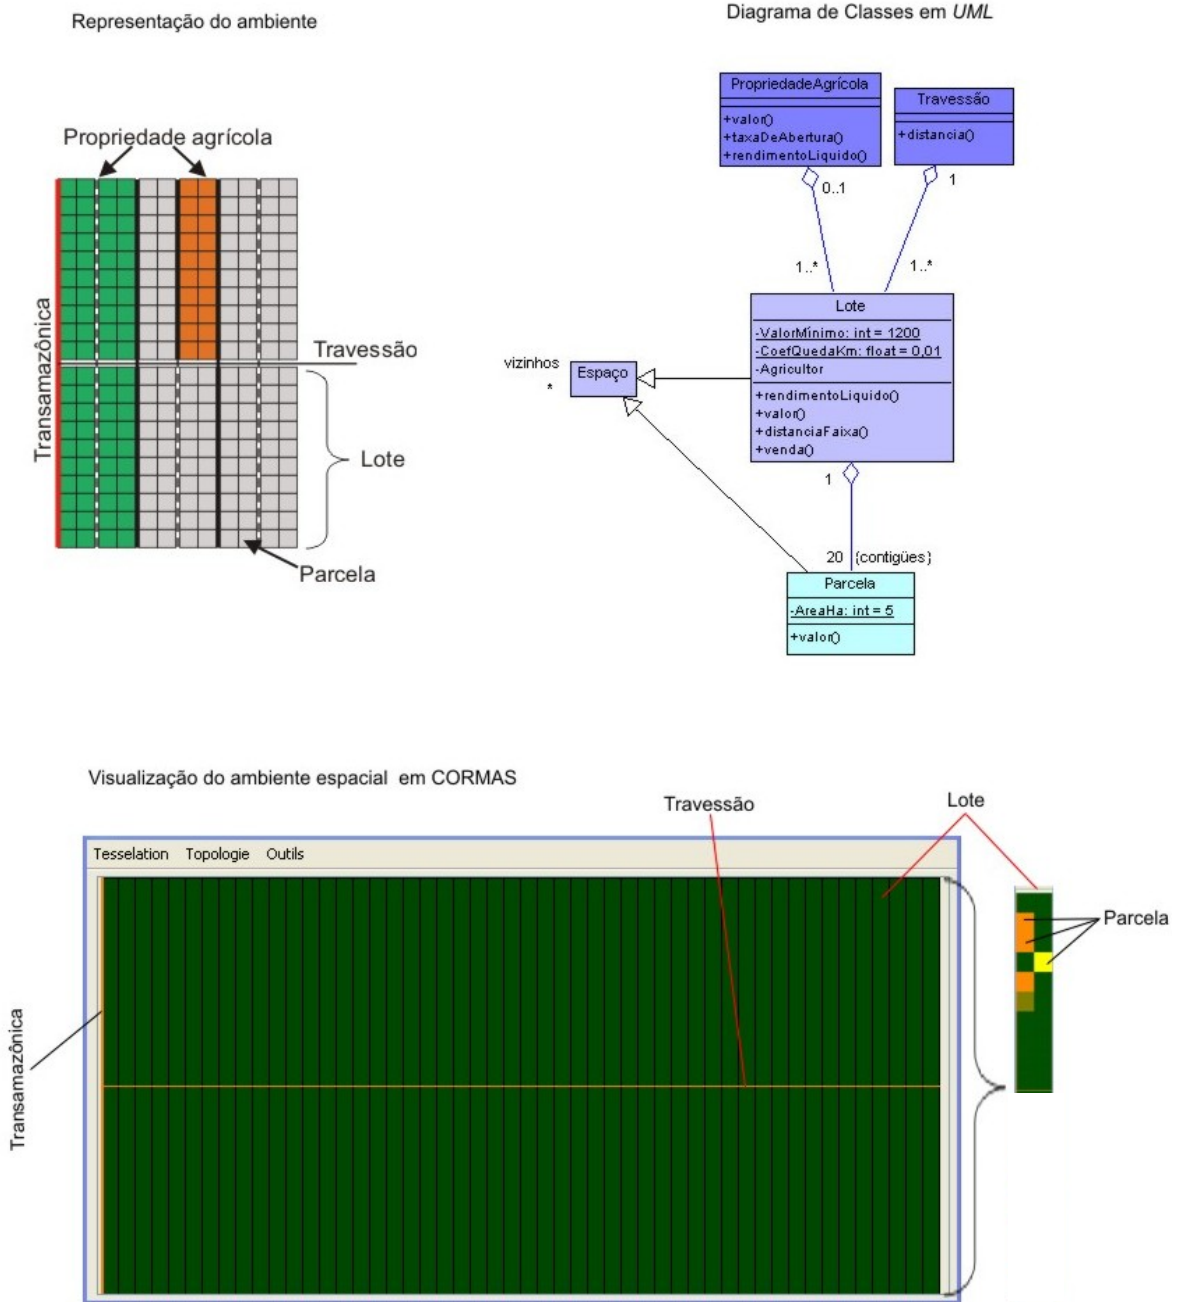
Representação do ambiente

Propriedade agrícola

Transamazônica

Travessão

Lote

Parcela

Diagrama de Classes em *UML*

PropriedadeAgrícola
+valor()
+taxaDeAbertura()
+rendimentoLiquido()

Travessão
+distancia()

0..1

1

1..*

1..*

Lote
-ValorMínimo: int = 1200
-CoefQuedaKm: float = 0,01
-Agricultor
+rendimentoLiquido()
+valor()
+distanciaFaixa()
+venda()

vizinhos
*

Espaço

1

20 {contigües}

Parcela
-AreaHa: int = 5
+valor()

Visualização do ambiente espacial em CORMAS

Travessão

Lote

Tesselation Topologie Outils

Parcela

Transamazônica